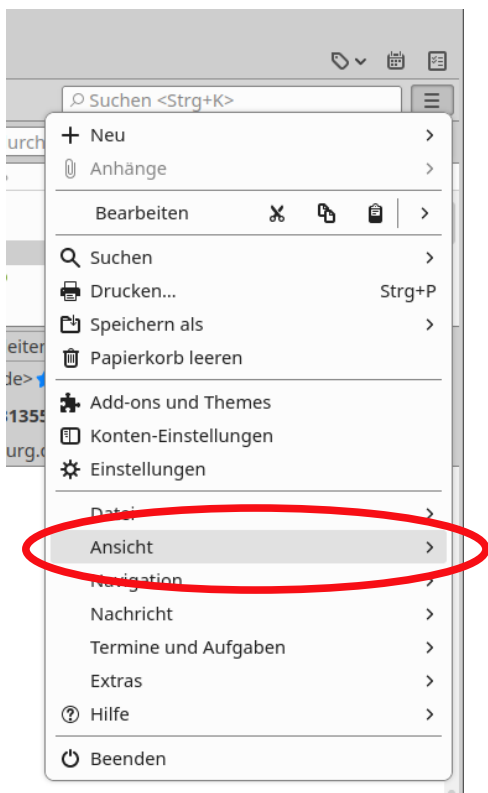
Suchen <Strg+K>

urch

eiter
de>
1355
urg.c

Neu
Anhänge
Bearbeiten
Suchen
Drucken...
Strg+P
Speichern als
Papierkorb leeren
Add-ons und Themes
Konten-Einstellungen
Einstellungen
Datei
Ansicht
Navigation
Nachricht
Termine und Aufgaben
Extras
Hilfe
Beenden